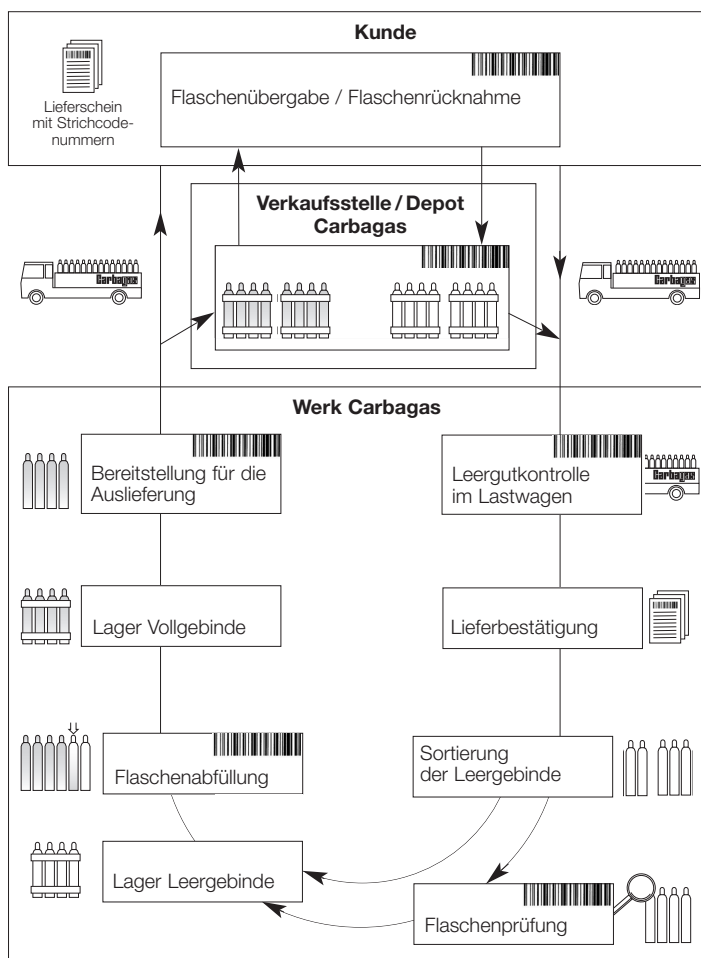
Kunde

Lieferschein mit Strichcodenummern

Flaschenübergabe / Flaschenrücknahme

Verkaufsstelle / Depot Carbagas

Carbagas

Carbagas

Werk Carbagas

Bereitstellung für die Auslieferung

Leergutkontrolle im Lastwagen

Carbagas

Lager Vollgebinde

Lieferbestätigung

Flaschenabfüllung

Sortierung der Leergebinde

Lager Leergebinde

Flaschenprüfung